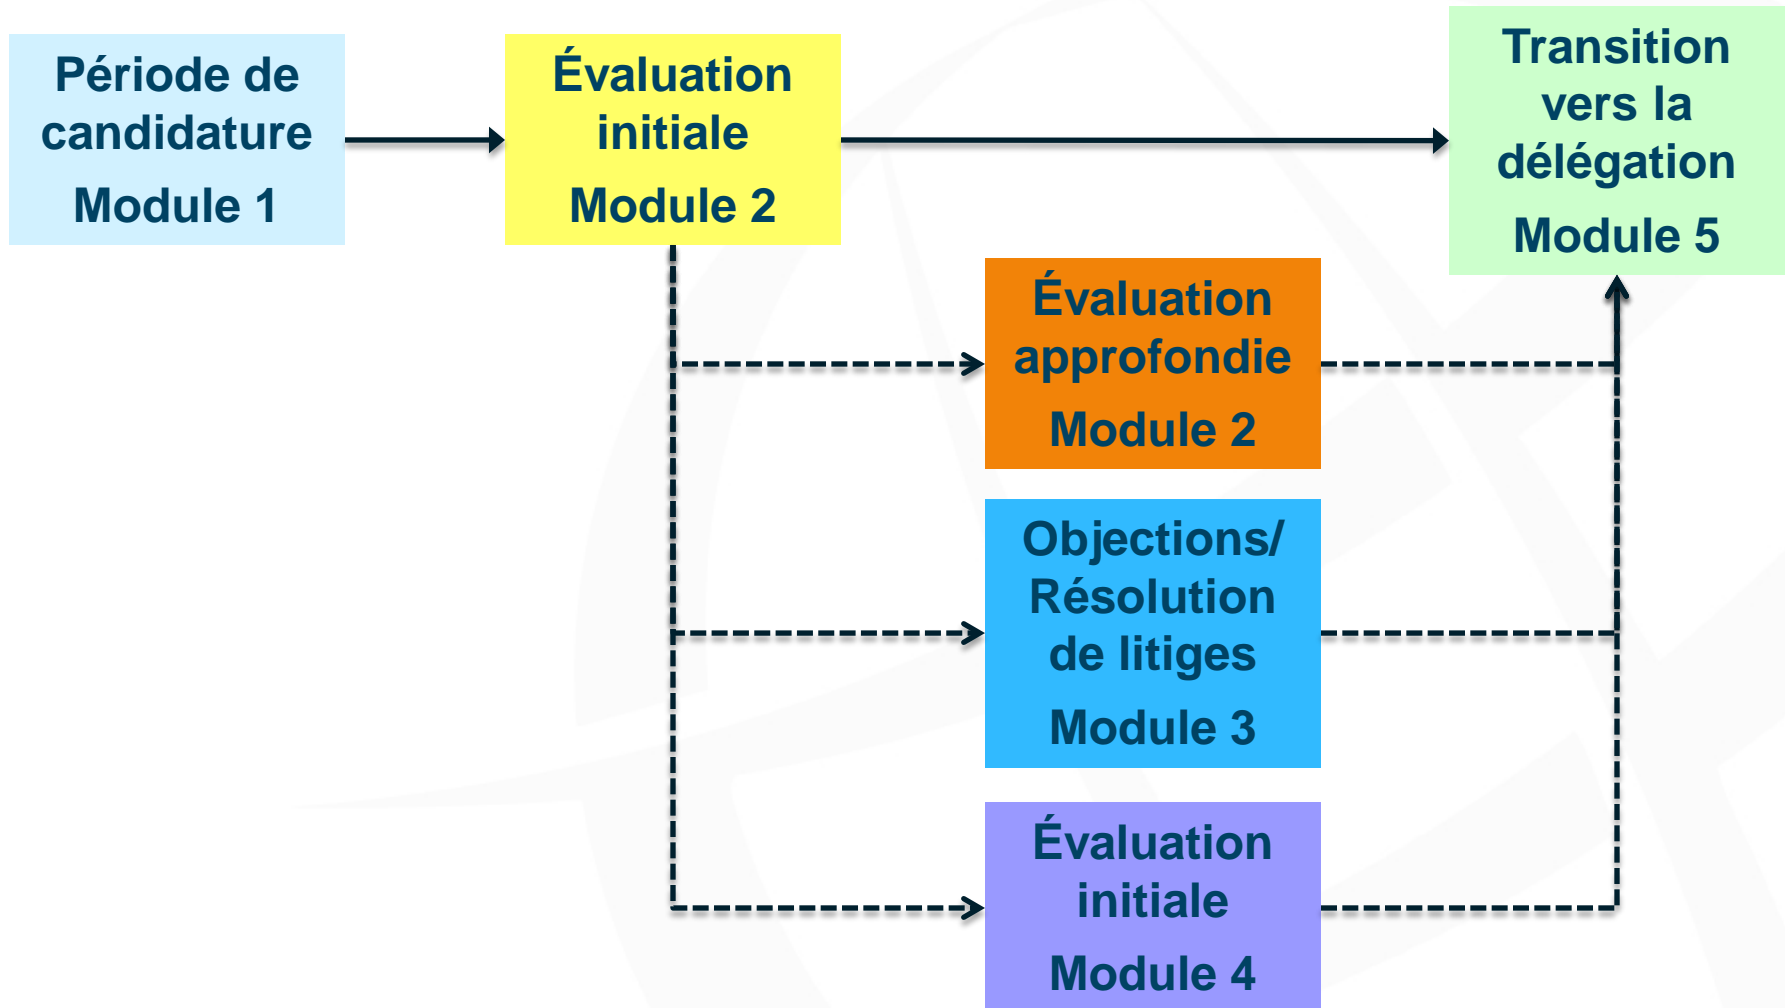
Période de candidature

Module 1

Évaluation initiale

Module 2

Transition vers la délégation

Module 5

Évaluation approfondie

Module 2

Objections/ Résolution de litiges

Module 3

Évaluation initiale

Module 4